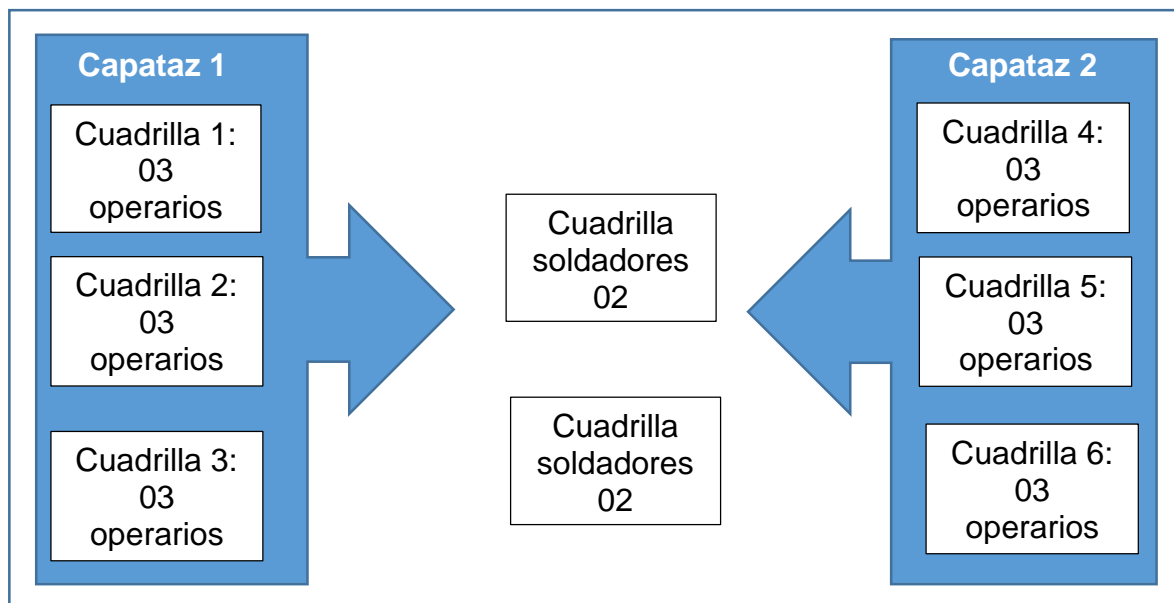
Capataz 1

Cuadrilla 1: 03 operarios

Cuadrilla 2: 03 operarios

Cuadrilla 3: 03 operarios

Cuadrilla soldadores 02

Cuadrilla soldadores 02

Capataz 2

Cuadrilla 4: 03 operarios

Cuadrilla 5: 03 operarios

Cuadrilla 6: 03 operarios